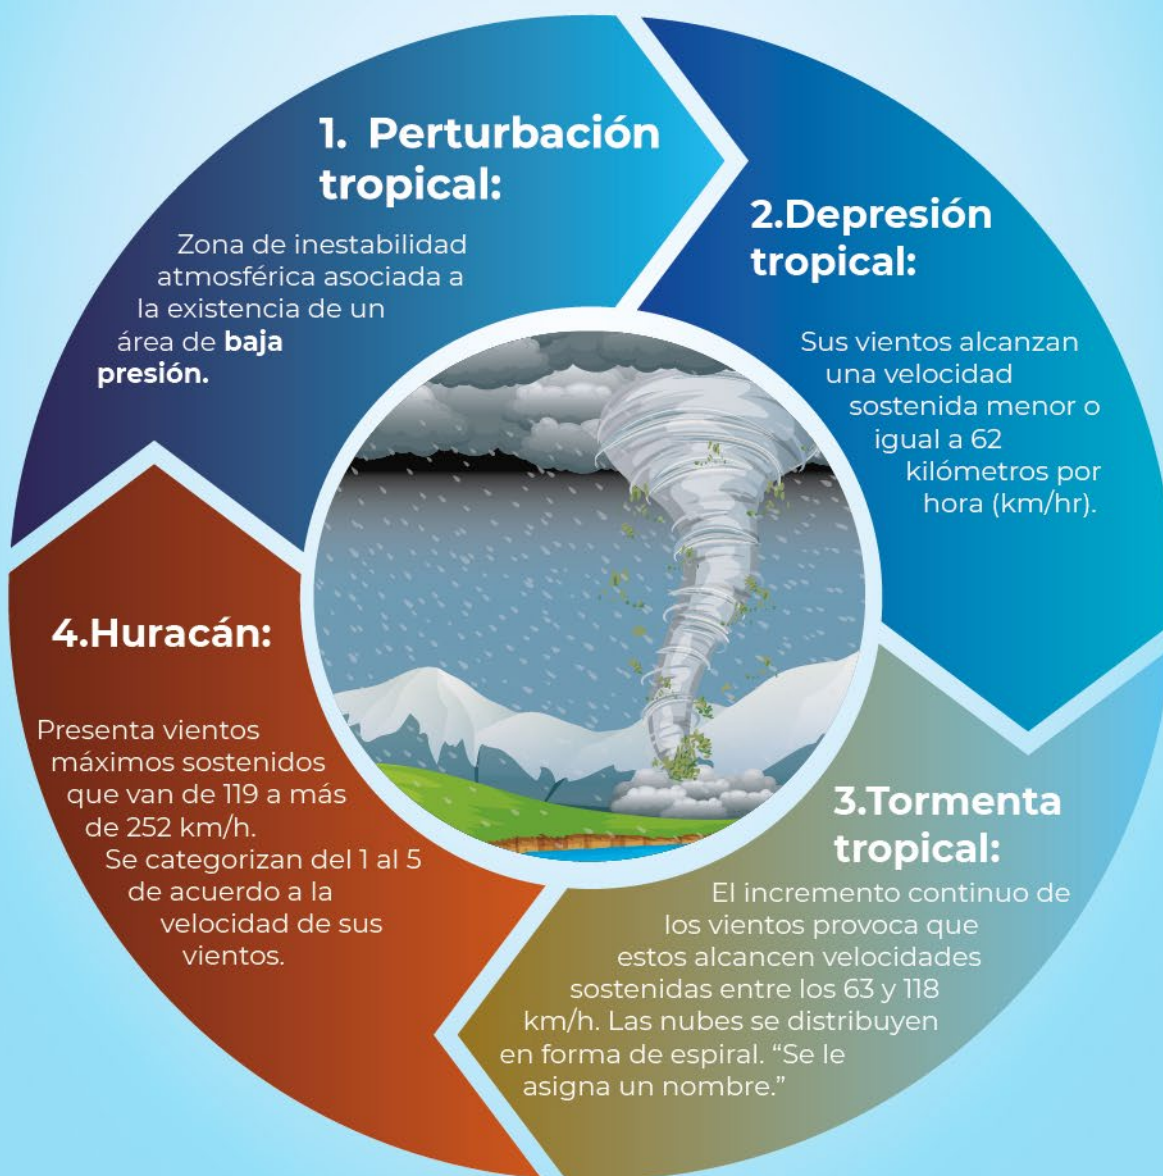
1. Perturbación tropical:

Zona de inestabilidad atmosférica asociada a la existencia de un área de **baja presión.**

2.Depresión tropical:

Sus vientos alcanzan una velocidad sostenida menor o igual a 62 kilómetros por hora (km/hr).

3.Tormenta tropical:

El incremento continuo de los vientos provoca que estos alcancen velocidades sostenidas entre los 63 y 118 km/h. Las nubes se distribuyen en forma de espiral. “Se le asigna un nombre.”

4.Huracán:

Presenta vientos máximos sostenidos que van de 119 a más de 252 km/h. Se categorizan del 1 al 5 de acuerdo a la velocidad de sus vientos.